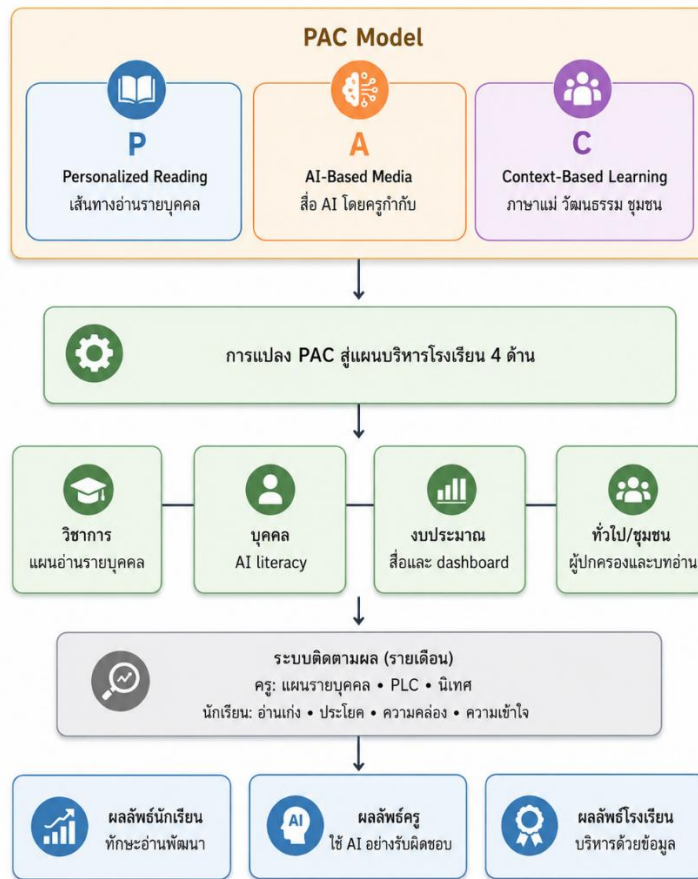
PAC Model

P
Personalized Reading
เส้นทางอ่านรายบุคคล

A
AI-Based Media
สื่อ AI โดยครูกำกับ

C
Context-Based Learning
ภาษาแม่ วัฒนธรรม ชุมชน

การแปลง PAC สู่แผนบริหารโรงเรียน 4 ด้าน

วิชาการ
แผนอ่านรายบุคคล

บุคคล
AI literacy

งบประมาณ
สื่อและ dashboard

ทั่วไป/ชุมชน
ผู้ปกครองและบทอ่าน

ระบบติดตามผล (รายเดือน)
ครู: แผนรายบุคคล • PLC • นิเทศ
นักเรียน: อ่านเก่ง • ประโยค • ความคล่อง • ความเข้าใจ

ผลลัพธ์นักเรียน
ทักษะอ่านพัฒนา

AI
ผลลัพธ์ครู
ใช้ AI อย่างรับผิดชอบ

ผลลัพธ์โรงเรียน
บริหารด้วยข้อมูล